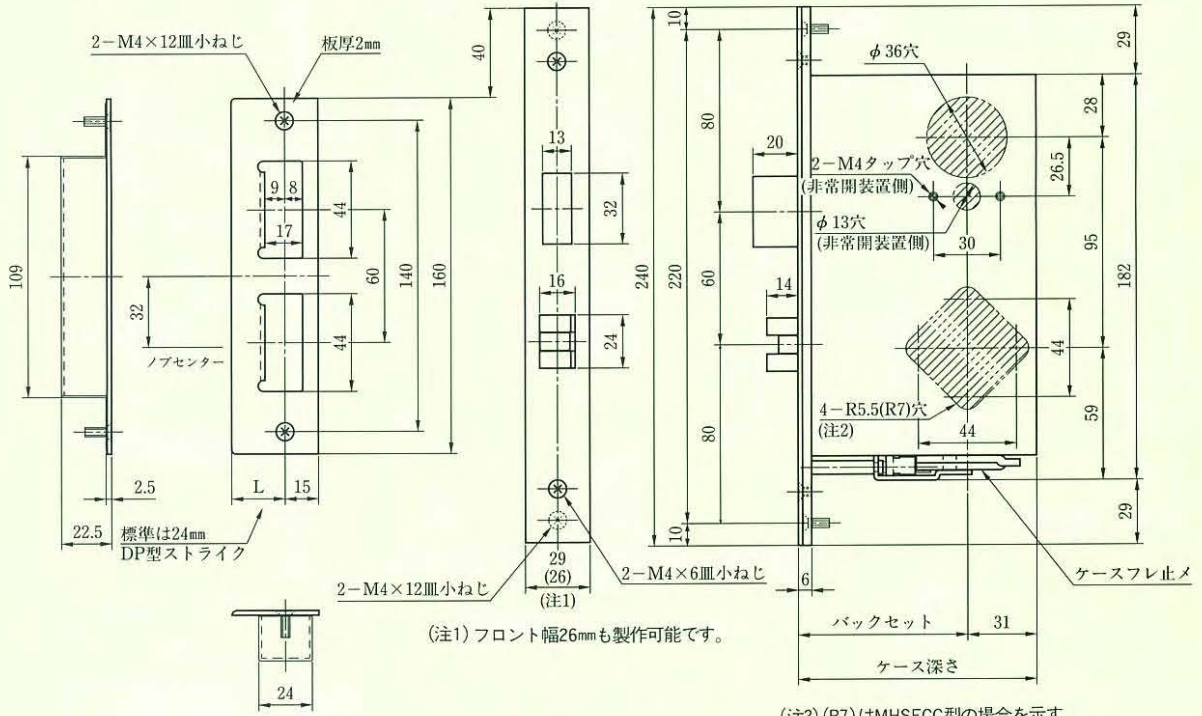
2－M4×12皿小ねじ

板厚2mm

40

10

29

$\phi$ 36穴

28

80

13

20

2－M4タップ穴
(非常開装置側)

26.5

9 8

44

32

17

$\phi$ 13穴
(非常開装置側)

30

95

109

60

140

160

240

220

60

182

16

14

32

ノブセンター

44

24

44

4－R5.5(R7)穴
(注2)

59

80

44

2.5

L 15

10

29

22.5

標準は24mm
DP型ストライク

29
(26)
(注1)

2－M4×12皿小ねじ

2－M4×6皿小ねじ

6

ケースフレ止メ

バックセット

31

(注1) フロント幅26mmも製作可能です。

ケース深さ

24

(注2) (R7)はMHSECC型の場合を示す